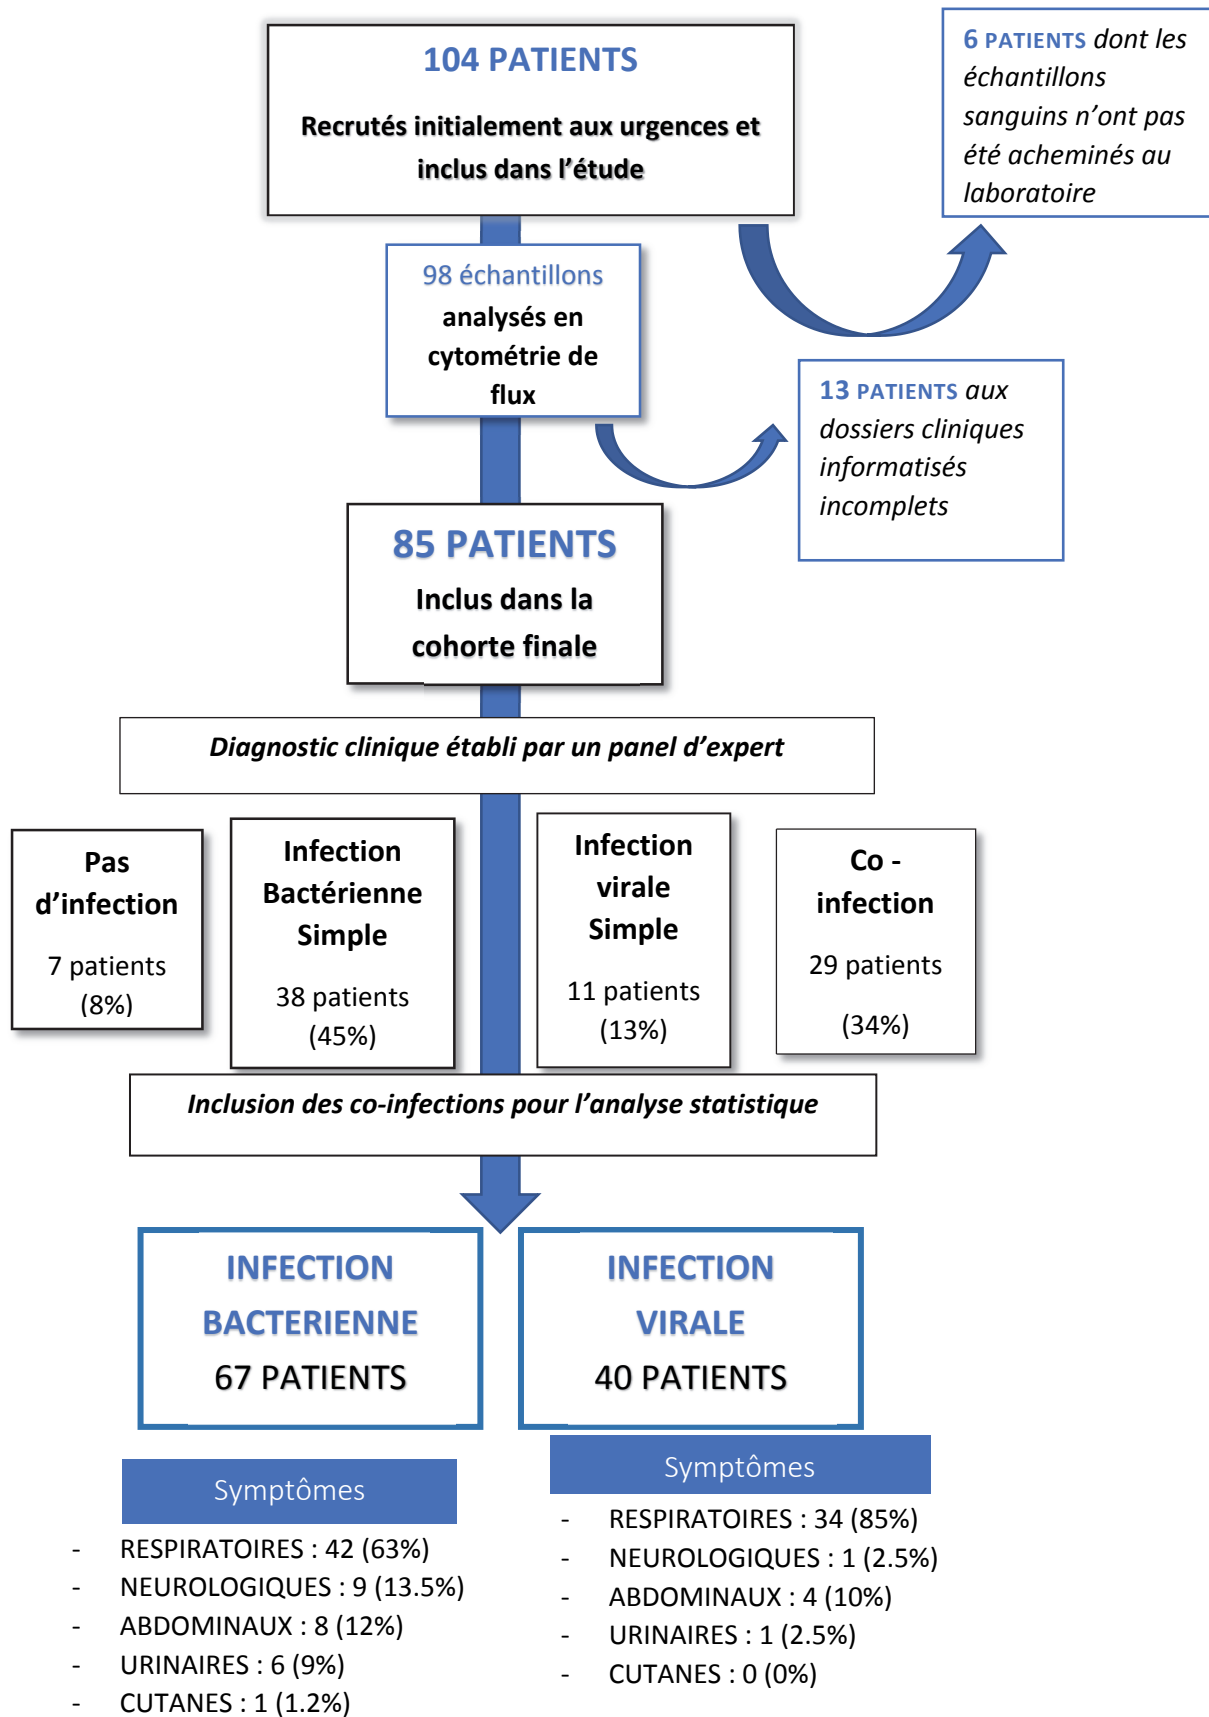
104 PATIENTS

Recrutés initialement aux urgences et inclus dans l'étude

6 PATIENTS dont les échantillons sanguins n'ont pas été acheminés au laboratoire

98 échantillons analysés en cytométrie de flux

13 PATIENTS aux dossiers cliniques informatisés incomplets

85 PATIENTS

Inclus dans la cohorte finale

Diagnostic clinique établi par un panel d'expert

Pas d'infection

7 patients (8%)

Infection Bactérienne Simple

38 patients (45%)

Infection virale Simple

11 patients (13%)

Co - infection

29 patients

(34%)

Inclusion des co-infections pour l'analyse statistique

INFECTION BACTERIENNE

67 PATIENTS

INFECTION VIRALE

40 PATIENTS

Symptômes

- RESPIRATOIRES : 42 (63%)
- NEUROLOGIQUES : 9 (13.5%)
- ABDOMINAUX : 8 (12%)
- URINAIRES : 6 (9%)
- CUTANES : 1 (1.2%)

Symptômes

- RESPIRATOIRES : 34 (85%)
- NEUROLOGIQUES : 1 (2.5%)
- ABDOMINAUX : 4 (10%)
- URINAIRES : 1 (2.5%)
- CUTANES : 0 (0%)